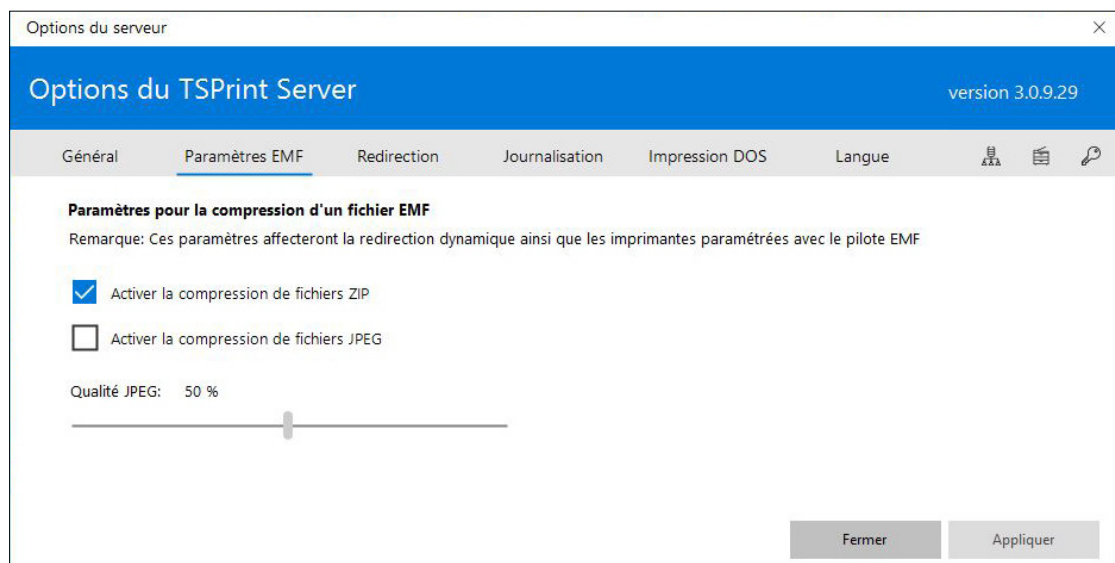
Options du serveur

×

Options du TSPrint Server

version 3.0.9.29

Général   Paramètres EMF   Redirection   Journalisation   Impression DOS   Langue

Paramètres pour la compression d'un fichier EMF

Remarque: Ces paramètres affecteront la redirection dynamique ainsi que les imprimantes paramétrées avec le pilote EMF

Activer la compression de fichiers ZIP

Activer la compression de fichiers JPEG

Qualité JPEG: 50 %

Fermer   Appliquer